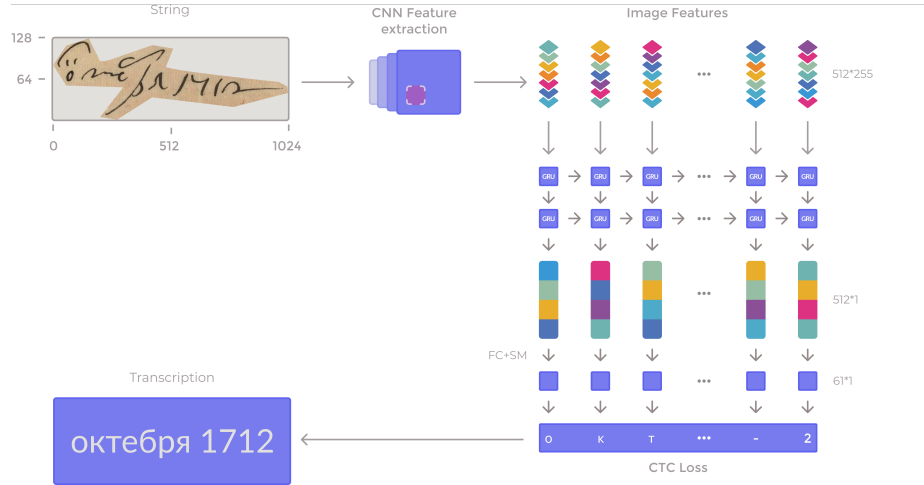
String

128

64

0

512

1024

CNN Feature extraction

Image Features

•••

512*255

GRU GRU GRU ••• GRU GRU

GRU GRU GRU ••• GRU GRU

•••

512*1

FC+SM

•••

61*1

Transcription

октебря 1712

о к т ••• - 2

CTC Loss